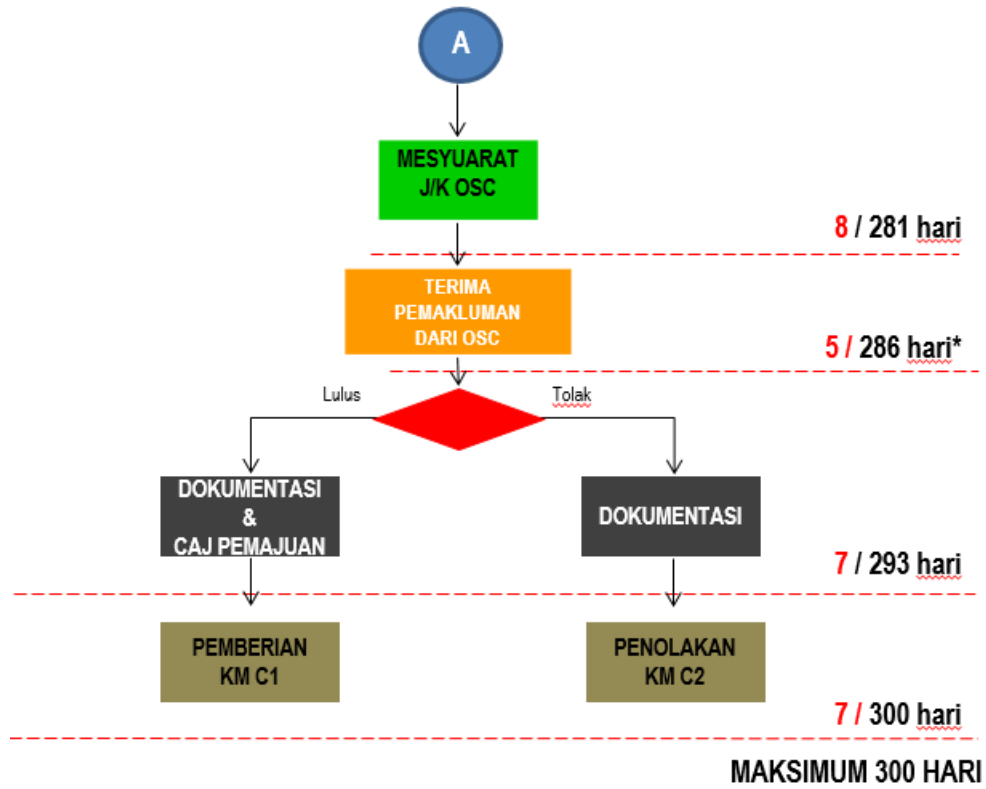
A

MESYUARAT J/K OSC

8 / 281 hari

TERIMA PEMAKLUMAN DARI OSC

5 / 286 hari*

Lulus

Tolak

DOKUMENTASI & CAJ PEMAJUAN

DOKUMENTASI

7 / 293 hari

PEMBERIAN KM C1

PENOLAKAN KM C2

7 / 300 hari

MAKSIMUM 300 HARI